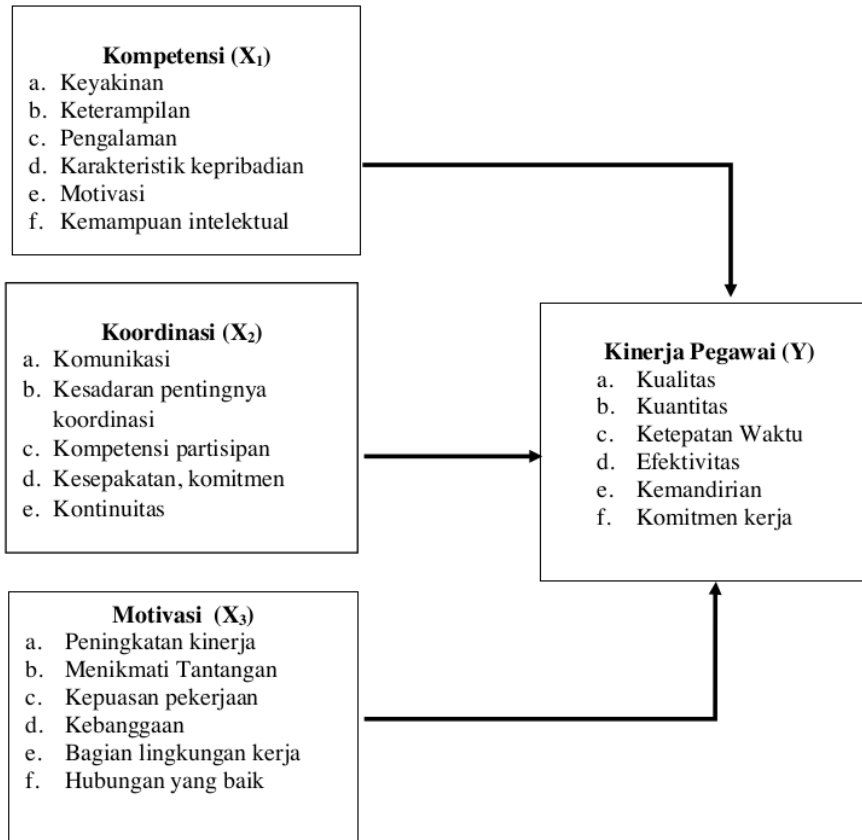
**Kompetensi ($X_1$)**
a. Keyakinan
b. Keterampilan
c. Pengalaman
d. Karakteristik kepribadian
e. Motivasi
f. Kemampuan intelektual

**Koordinasi ($X_2$)**
a. Komunikasi
b. Kesadaran pentingnya koordinasi
c. Kompetensi partisipan
d. Kesepakatan, komitmen
e. Kontinuitas

**Motivasi ($X_3$)**
a. Peningkatan kinerja
b. Menikmati Tantangan
c. Kepuasan pekerjaan
d. Kebanggaan
e. Bagian lingkungan kerja
f. Hubungan yang baik

**Kinerja Pegawai (Y)**
a. Kualitas
b. Kuantitas
c. Ketepatan Waktu
d. Efektivitas
e. Kemandirian
f. Komitmen kerja